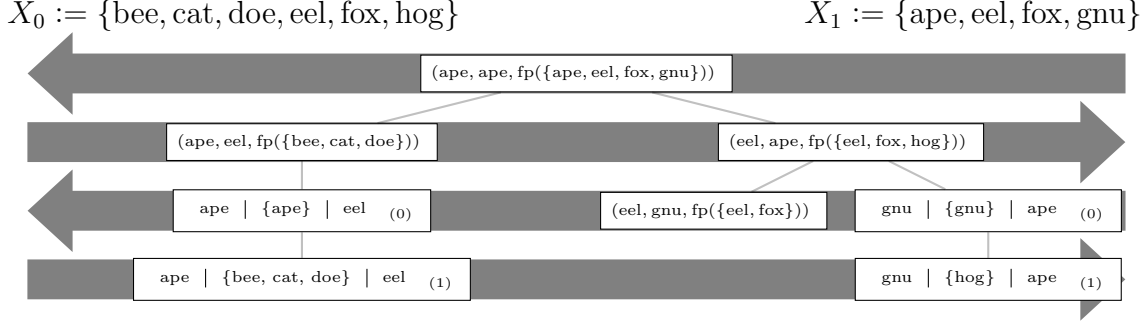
$X_0 := \{\text{bee}, \text{cat}, \text{doe}, \text{eel}, \text{fox}, \text{hog}\}$

$X_1 := \{\text{ape}, \text{eel}, \text{fox}, \text{gnu}\}$

(ape, ape, fp({ape, eel, fox, gnu}))

(ape, eel, fp({bee, cat, doe}))

(eel, ape, fp({eel, fox, hog}))

ape | {ape} | eel $_{(0)}$

(eel, gnu, fp({eel, fox}))

gnu | {gnu} | ape $_{(0)}$

ape | {bee, cat, doe} | eel $_{(1)}$

gnu | {hog} | ape $_{(1)}$